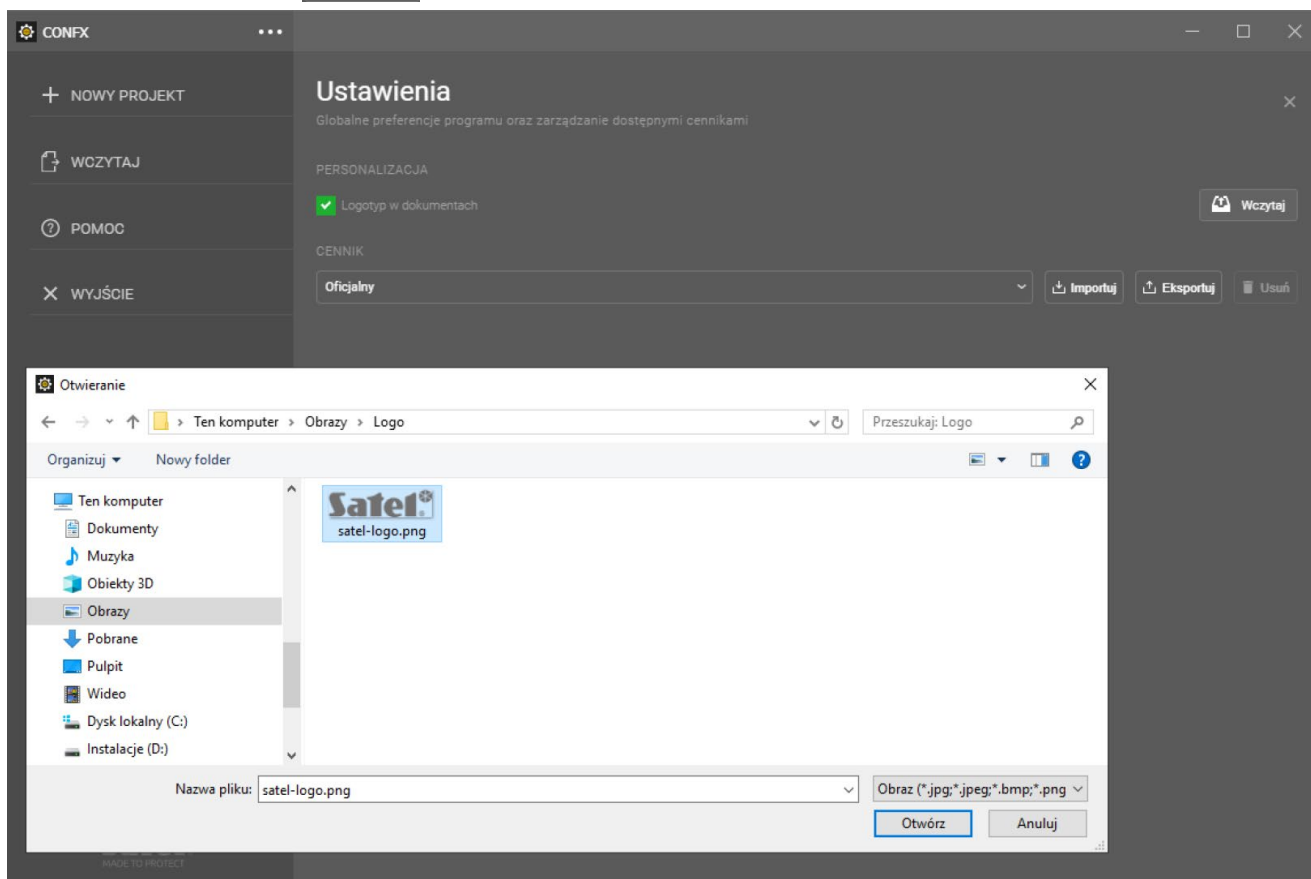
CONFX

NOWY PROJEKT

WCZYTAJ

POMOC

WYJŚCIE

Ustawienia

Globalne preferencje programu oraz zarządzanie dostępnymi cennikami

PERSONALIZACJA

Logotyp w dokumentach

Wczytaj

CENNIK

Oficjalny

Importuj

Eksportuj

Usuń

Otwieranie

Ten komputer › Obrazy › Logo

Przeszukaj: Logo

Organizuj ▾

Nowy folder

Ten komputer
Dokumenty
Muzyka
Obiekty 3D
Obrazy
Pobrane
Pulpit
Wideo
Dysk lokalny (C:)
Instalacje (D:)

Satel

satel-logo.png

Nazwa pliku: satel-logo.png

Obraz (*.jpg;*.jpeg;*.bmp;*.png

Otwórz

Anuluj

MADE TO PROTECT